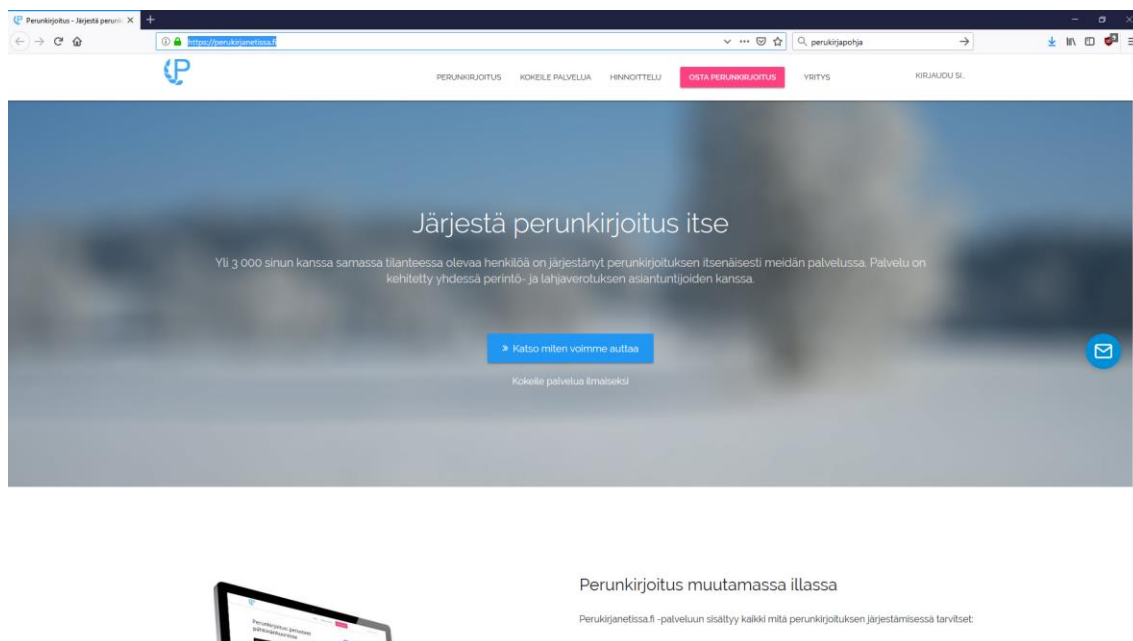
Perunkirjoitus - Järjestä perunk ×
https://perukirjanetissa.fi
perukirjapohja

PERUNKIRJOITUS KOKEILE PALVELUA HINNOITTELU OSTA PERUNKIRJOITUS YRITYS KIRJAUDU SI..

Järjestä perunkirjoitus itse

Yli 3 000 sinun kanssa samassa tilanteessa olevaa henkilöä on järjestänyt perunkirjoituksen itsenäisesti meidän palvelussa. Palvelu on kehitetty yhdessä perintö- ja lahjaverotuksen asiantuntijoiden kanssa.

» Katso miten voimme auttaa

Kokeile palvelua ilmaiseksi

Perunkirjoitus muutamassa illassa

Perukirjanetissa.fi -palveluun sisältyy kaikki mitä perunkirjoituksen järjestämisessä tarvitset: